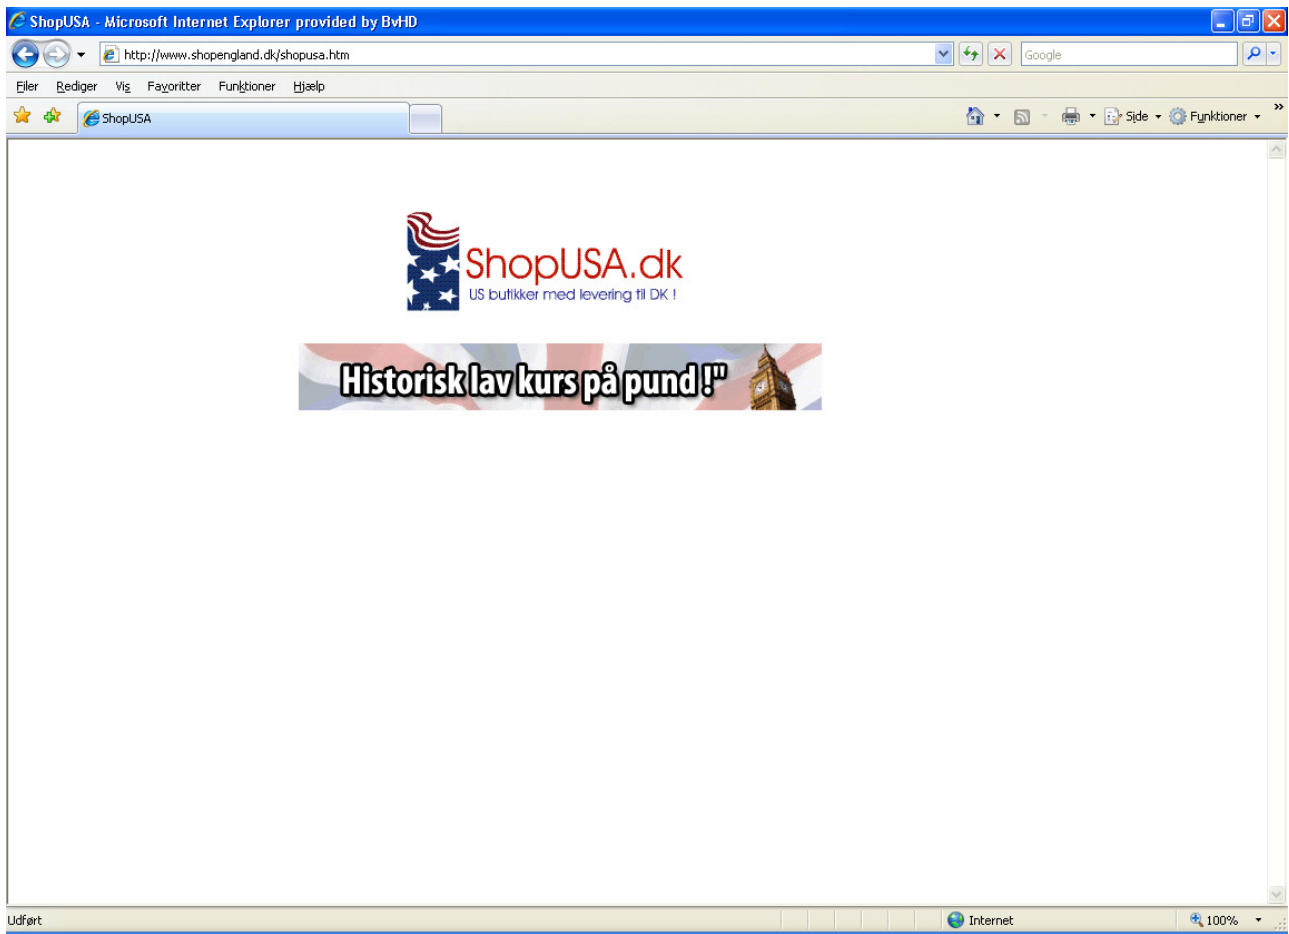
ShopUSA - Microsoft Internet Explorer provided by BvHD

http://www.shopengland.dk/shopusa.htm

Google

Filer Rediger Vis Favoritter Funktioner Hjælp

ShopUSA

Side Funktioner

ShopUSA.dk
US butikker med levering til DK !

Historisk lav kurs på pund !"

Udført

Internet

100%